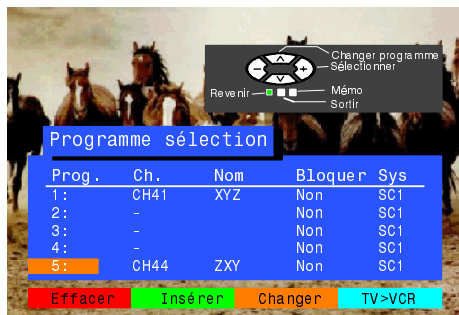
Changer programme
Sélectionner
Revenir
Mémo
Sortir

Programme sélection

| Prog. | Ch. | Nom | Bloquer | Sys |
|---|---|---|---|---|
| 1: | CH41 | XYZ | Non | SC1 |
| 2: | - | | Non | SC1 |
| 3: | - | | Non | SC1 |
| 4: | - | | Non | SC1 |
| 5: | CH44 | ZXY | Non | SC1 |

Effacer Insérer Changer TV>VCR